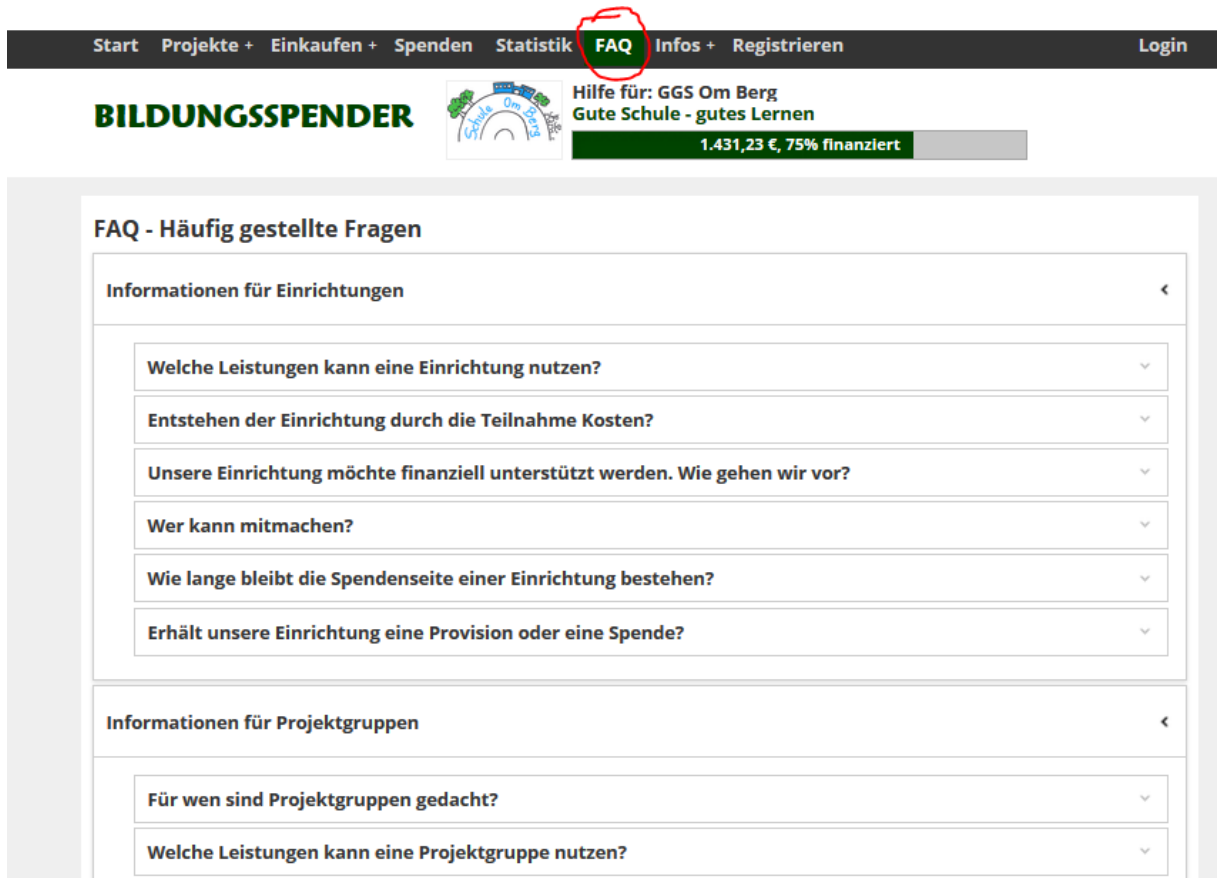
Start Projekte + Einkaufen + Spenden Statistik FAQ Infos + Registrieren Login

BILDUNGSSPENDER

Schule Om Berg

Hilfe für: GGS Om Berg
Gute Schule - gutes Lernen
1.431,23 €, 75% finanziert

FAQ - Häufig gestellte Fragen

Informationen für Einrichtungen

Welche Leistungen kann eine Einrichtung nutzen?

Entstehen der Einrichtung durch die Teilnahme Kosten?

Unsere Einrichtung möchte finanziell unterstützt werden. Wie gehen wir vor?

Wer kann mitmachen?

Wie lange bleibt die Spendenseite einer Einrichtung bestehen?

Erhält unsere Einrichtung eine Provision oder eine Spende?

Informationen für Projektgruppen

Für wen sind Projektgruppen gedacht?

Welche Leistungen kann eine Projektgruppe nutzen?